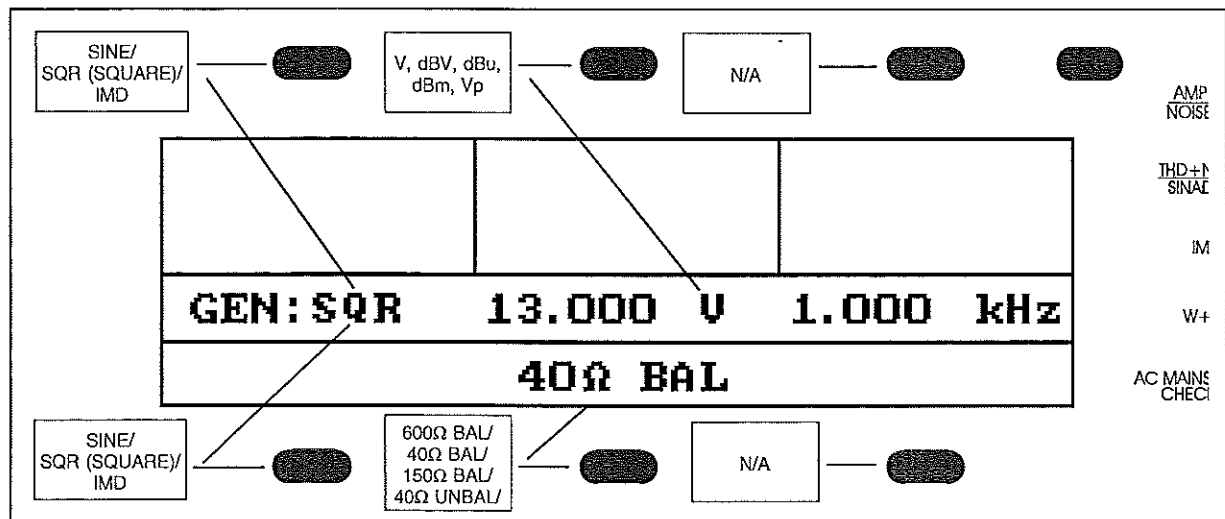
SINE/ SQR (SQUARE)/ IMD

V, dBV, dBu, dBm, Vp

N/A

AMP NOISE

THD+N SINAD

IM

W+

AC MAINS CHECK

GEN:SQR 13.000 V 1.000 kHz

40Ω BAL

SINE/ SQR (SQUARE)/ IMD

600Ω BAL/ 40Ω BAL/ 150Ω BAL/ 40Ω UNBAL/

N/A